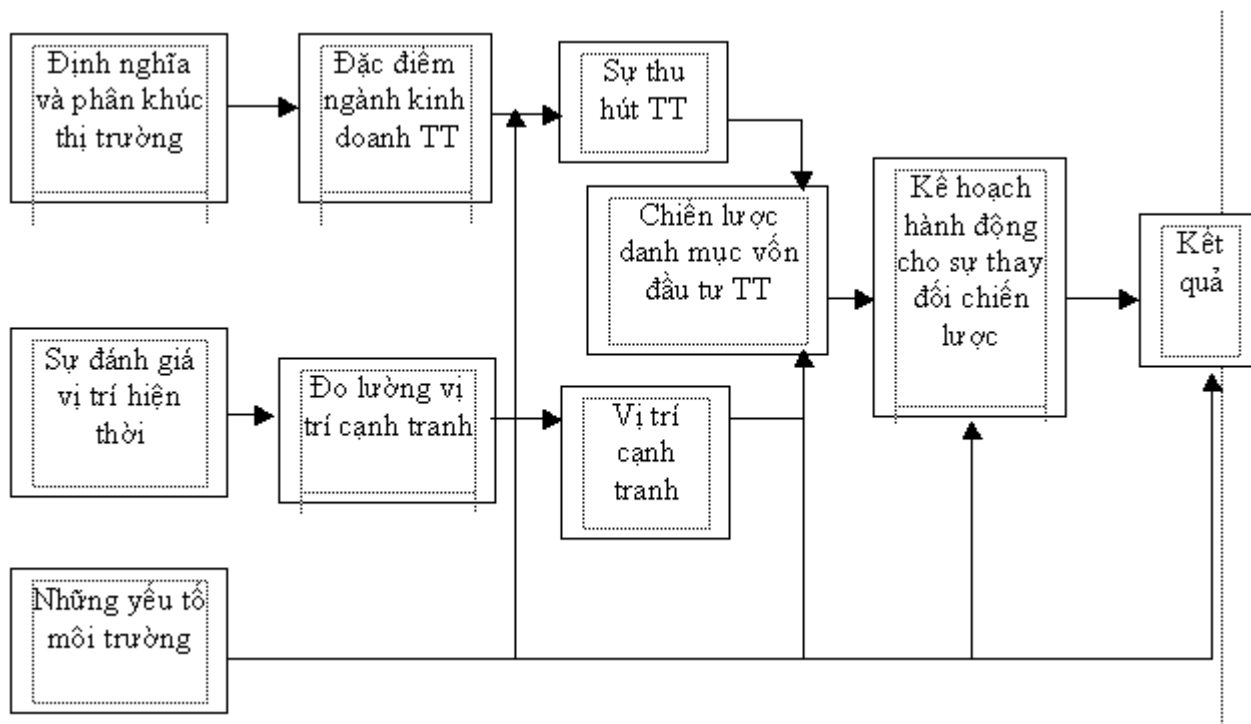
Định nghĩa và phân khúc thị trường

Đặc điểm ngành kinh doanh TT

Sự thu hút TT

Chiến lược danh mục vốn đầu tư TT

Kế hoạch hành động cho sự thay đổi chiến lược

Kết quả

Sự đánh giá vị trí hiện thời

Đo lường vị trí cạnh tranh

Vị trí cạnh tranh

Những yếu tố môi trường